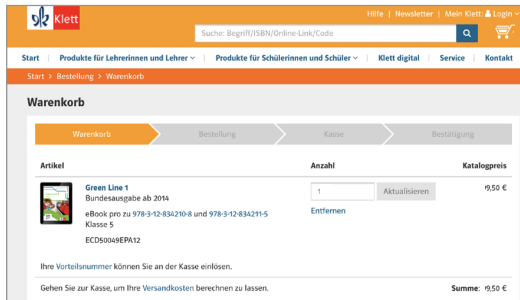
Klett

Hilfe | Newsletter | Mein Klett | Login

Suche: Begriff/ISBN/Online-Link/Code

Start | Produkte für Lehrerinnen und Lehrer | Produkte für Schülerinnen und Schüler | Klett digital | Service | Kontakt

Start > Bestellung > Warenkorb

Warenkorb

Warenkorb | Bestellung | Kasse | Bestätigung

| Artikel | Anzahl | Katalogpreis |
|---|---|---|
| Green Line 1 Bundesausgabe ab 2014 eBook pro zu 978-3-12-834210-8 und 978-3-12-834211-5 Klasse 5 ECD50049EPA12 | 1 Aktualisieren Entfernen | 9,50 € |

Ihre Vorteilsnummer können Sie an der Kasse einlösen.

Gehen Sie zur Kasse, um Ihre Versandkosten berechnen zu lassen.

Summe: 9,50 €